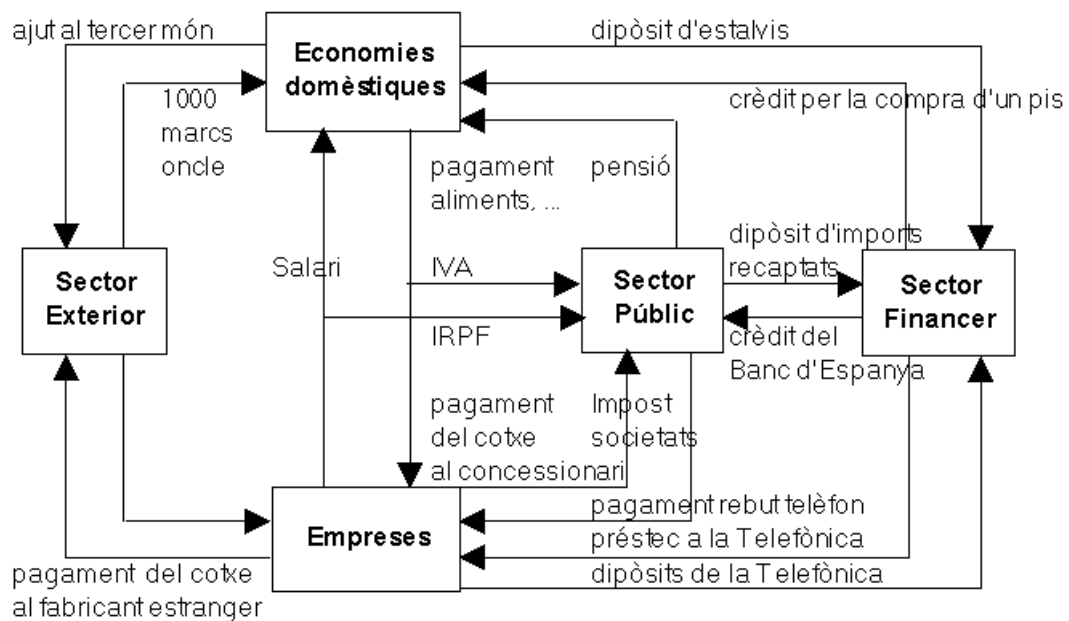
ajut al tercer món

Economies domèstiques

dipòsit d'estalvis

1000 marcs oncle

crèdit per la compra d'un pis

pagament aliments, ...

pensió

dipòsit d'imports recaptats

Sector Exterior

Salari

IVA

Sector Públic

Sector Financer

IRPF

crèdit del Banc d'Espanya

pagament del cotxe al concessionari

Impost societats

pagament rebut telèfon

Empreses

préstec a la Telefònica

pagament del cotxe al fabricant estranger

dipòsits de la Telefònica